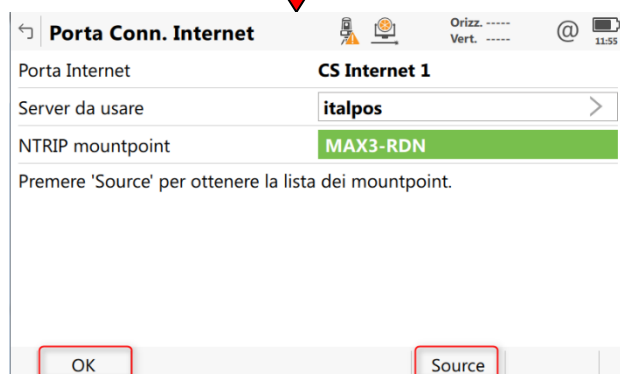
Porta Conn. Internet
Orizz. -----
Vert. -----
@
11:55

Porta Internet CS Internet 1
Server da usare italpos
NTRIP mountpoint MAX3-RDN

Premere 'Source' per ottenere la lista dei mountpoint.

OK
Source